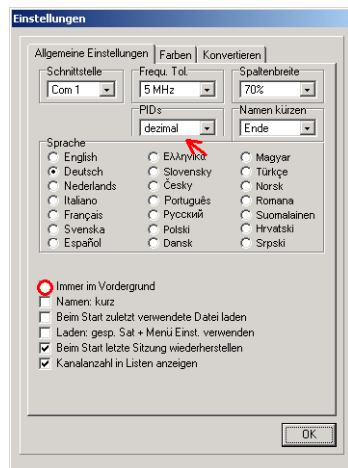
Einstellungen

Allgemeine Einstellungen | Farben | Konvertieren

Schnittstelle
Com 1

Frequ. Tol.
5 MHz

Spaltenbreite
70%

PIDs
dezimal

Namen kürzen
Ende

Sprache
English
Deutsch
Nederlands
Italiano
Français
Svenska
Español
Ελληνικά
Slovensky
Česky
Português
Русский
Polski
Dansk
Magyar
Türkçe
Norsk
Romana
Suomalainen
Hrvatski
Srpski

Immer im Vordergrund
Namen: kurz
Beim Start zuletzt verwendete Datei laden
Laden: gesp. Sat + Menü Einst. verwenden
Beim Start letzte Sitzung wiederherstellen
Kanalanzahl in Listen anzeigen

OK